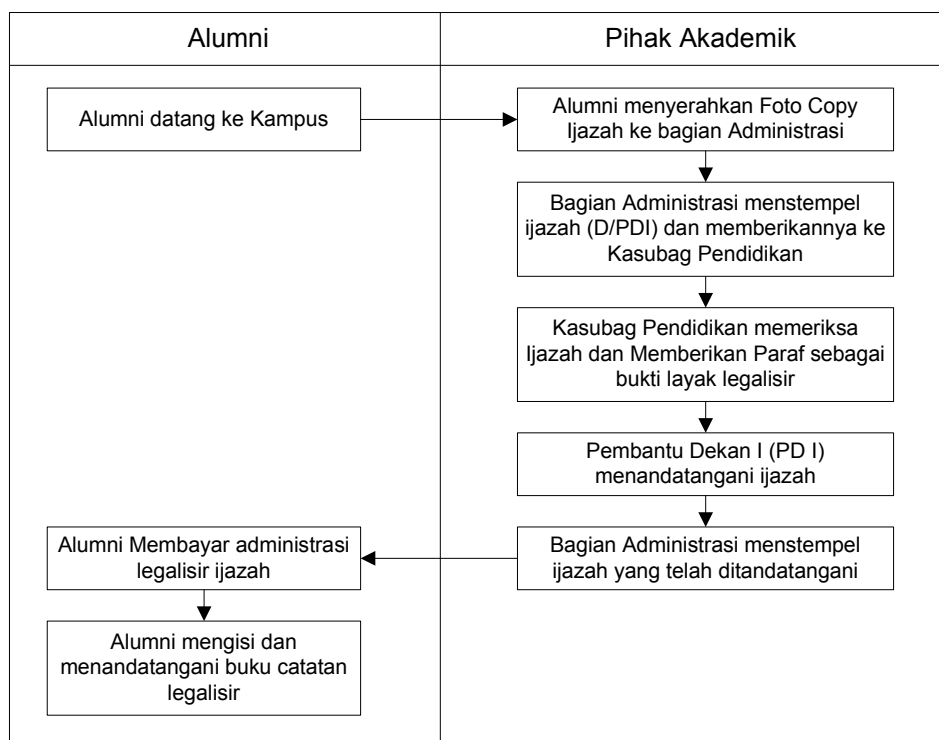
| Alumni | Pihak Akademik |
|---|---|

Alumni datang ke Kampus

Alumni menyerahkan Foto Copy Ijazah ke bagian Administrasi

Bagian Administrasi menstempel ijazah (D/PDI) dan memberikannya ke Kasubag Pendidikan

Kasubag Pendidikan memeriksa Ijazah dan Memberikan Paraf sebagai bukti layak legalisir

Pembantu Dekan I (PD I) menandatangani ijazah

Bagian Administrasi menstempel ijazah yang telah ditandatangani

Alumni Membayar administrasi legalisir ijazah

Alumni mengisi dan menandatangani buku catatan legalisir